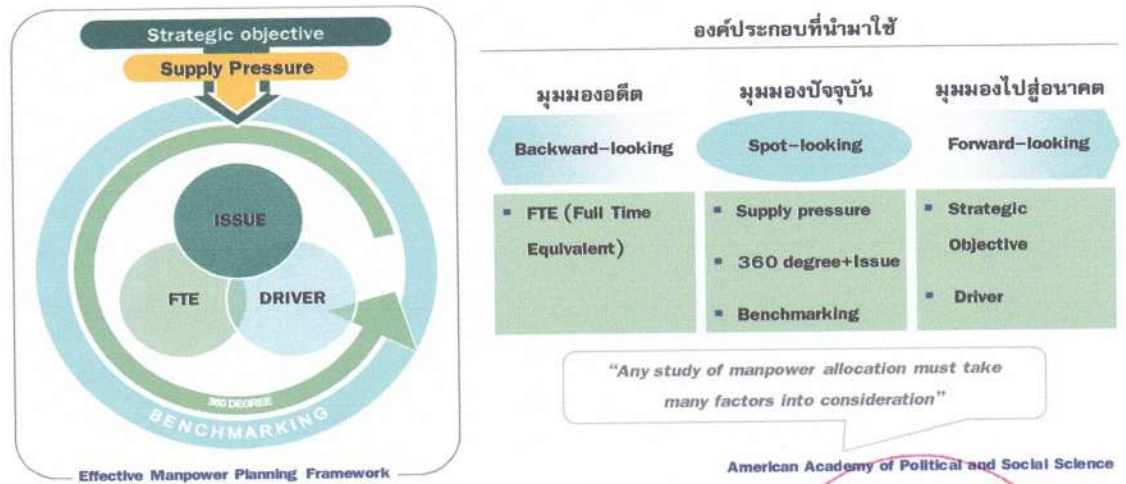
Strategic objective

Supply Pressure

ISSUE

FTE

DRIVER

360 DEGREE

BENCHMARKING

Effective Manpower Planning Framework

องค์ประกอบที่นำมาใช้

| มุมมองอดีต | มุมมองปัจจุบัน | มุมมองไปสู่อนาคต |
|---|---|---|
| Backward-looking | Spot-looking | Forward-looking |
| ▪ FTE (Full Time Equivalent) | ▪ Supply pressure<br>▪ 360 degree+Issue<br>▪ Benchmarking | ▪ Strategic Objective<br>▪ Driver |

"Any study of manpower allocation must take many factors into consideration"

American Academy of Political and Social Science